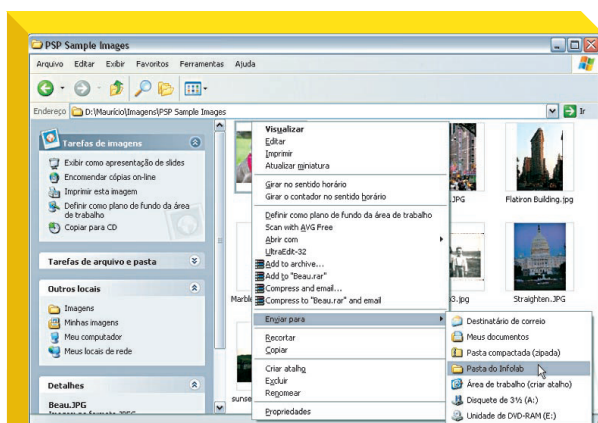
PSP Sample Images

Arquivo Editar Exibir Favoritos Ferramentas Ajuda

Endereço D:\Maurício\Imagens\PSP Sample Images

Ir

Tarefas de imagens

Exibir como apresentação de slides
Encomendar cópias on-line
Imprimir esta imagem
Definir como plano de fundo da área de trabalho
Copiar para CD

Tarefas de arquivo e pasta

Outros locais

Imagens
Minhas imagens
Meu computador
Meus locais de rede

Detalhes

Beau.JPG

Visualizar
Editar
Imprimir
Atualizar miniatura
Girar no sentido horário
Girar o contador no sentido horário
Definir como plano de fundo da área de trabalho
Scan with AVG Free
Abrir com
UltraEdit-32
Add to archive...
Add to "Beau.rar"
Compress and email...
Compress to "Beau.rar" and email
Enviar para
Recortar
Copiar
Criar atalho
Excluir
Renomear
Propriedades

Destinatário de correio
Meus documentos
Pasta compactada (zipada)
Pasta do Infolab
Área de trabalho (criar atalho)
Disquete de 3½ (A:)
Unidade de DVD-RAM (E:)

.JPG
Flatiron Building.jpg
Marble
3.jpg
Straighten..JPG
sunse